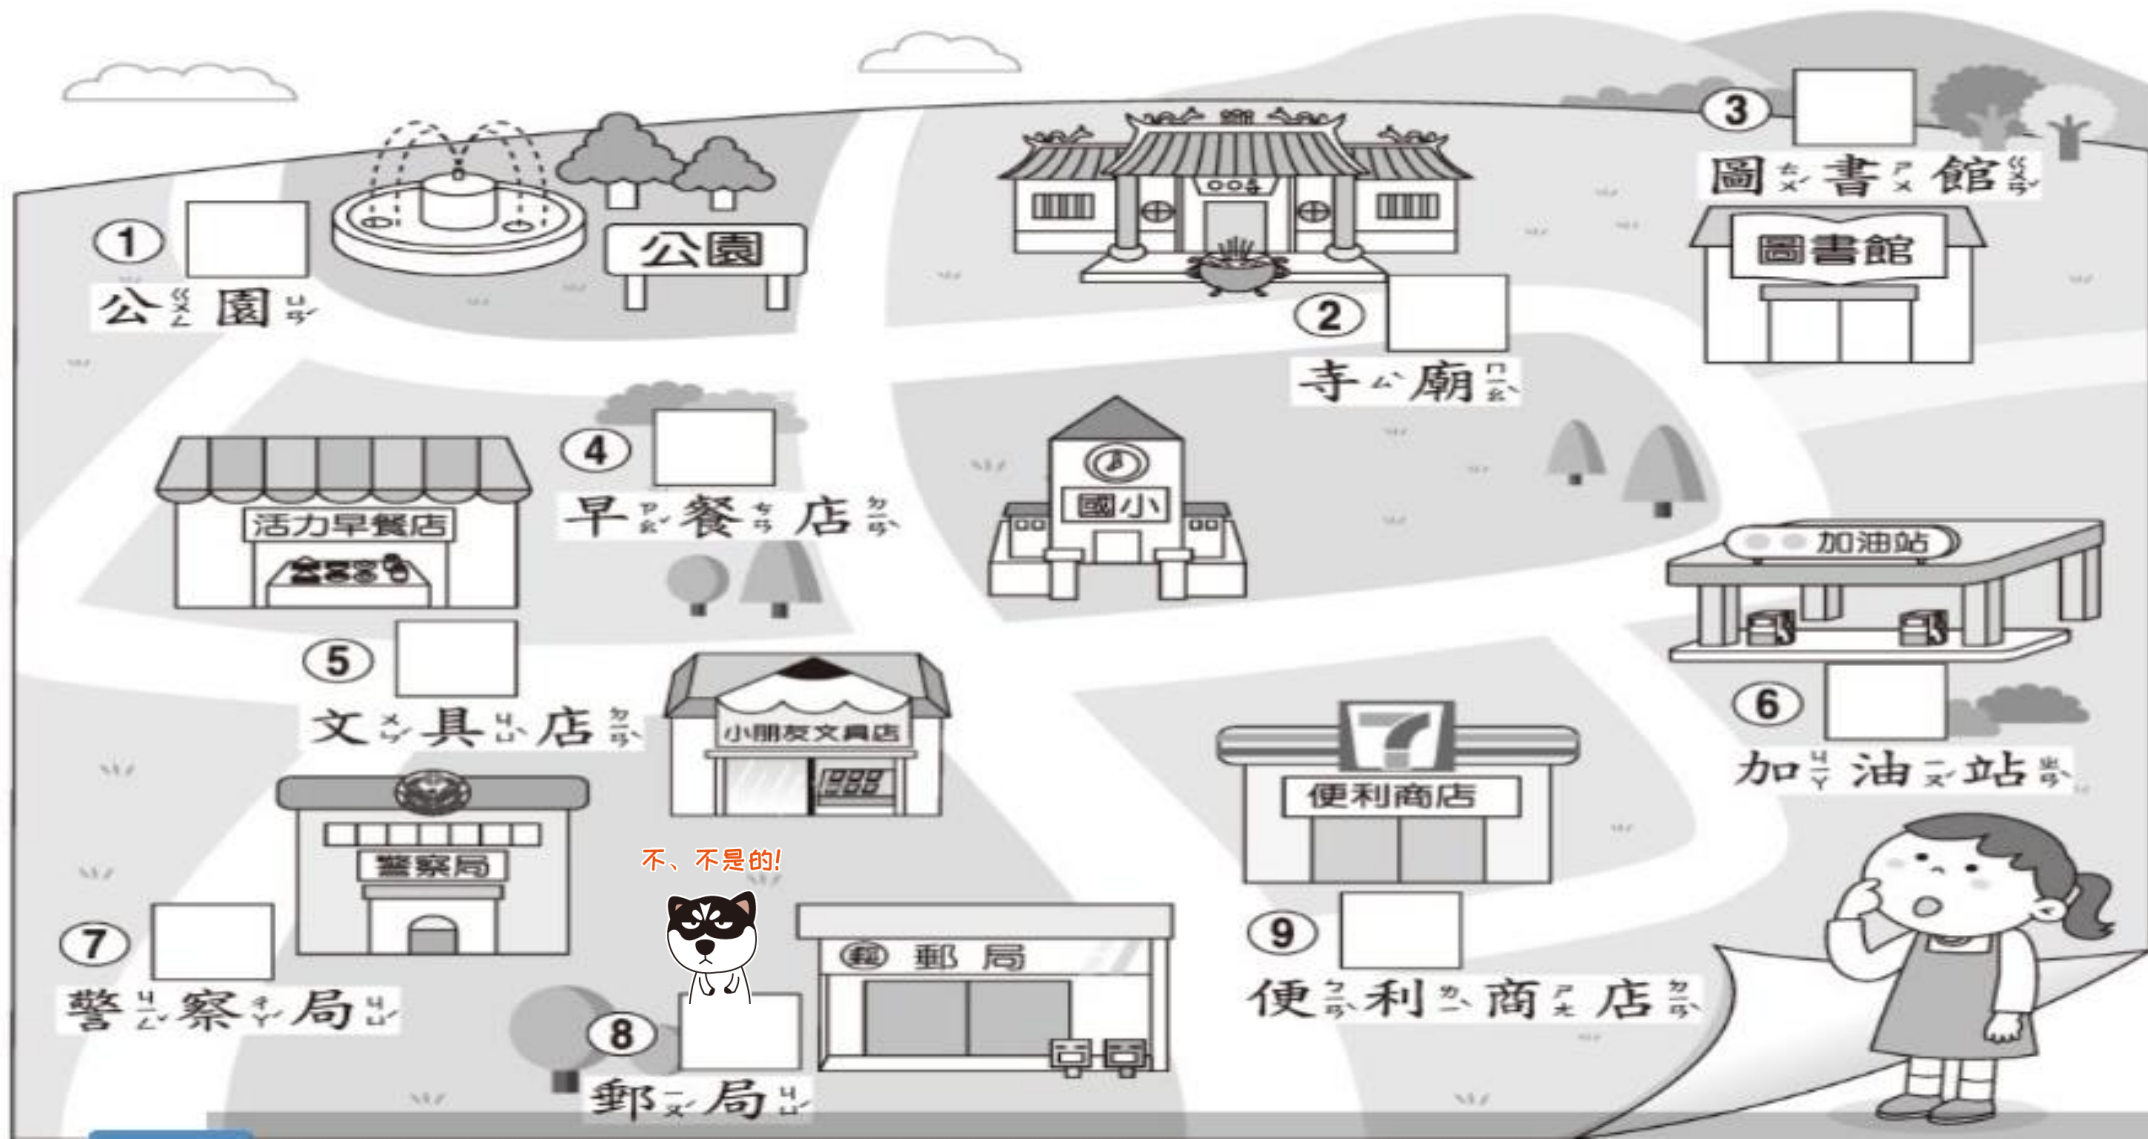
① 公ㄍㄨㄥ 園ㄩㄢˊ
公園

2 寺ㄙˋ 廟ㄇㄧㄠˋ

3 圖ㄊㄨˊ 書ㄕㄨ 館ㄍㄨㄢˇ
圖書館

4 早ㄗㄠˇ 餐ㄘㄢ 店ㄉㄧㄢˋ
活力早餐店

國小

加油站

5 文ㄨㄣˊ 具ㄐㄩˋ 店ㄉㄧㄢˋ
小朋友文具店

6 加ㄐㄧㄚ 油ㄧㄡˊ 站ㄓㄢˋ

7
便利商店

警察局

7 警ㄐㄧㄥˇ 察ㄔㄚˊ 局ㄐㄩˊ

不、不是的!

郵 局

9 便ㄅㄧㄢˋ 利ㄌㄧˋ 商ㄕㄤ 店ㄉㄧㄢˋ

8 郵ㄧㄡˊ 局ㄐㄩˊ